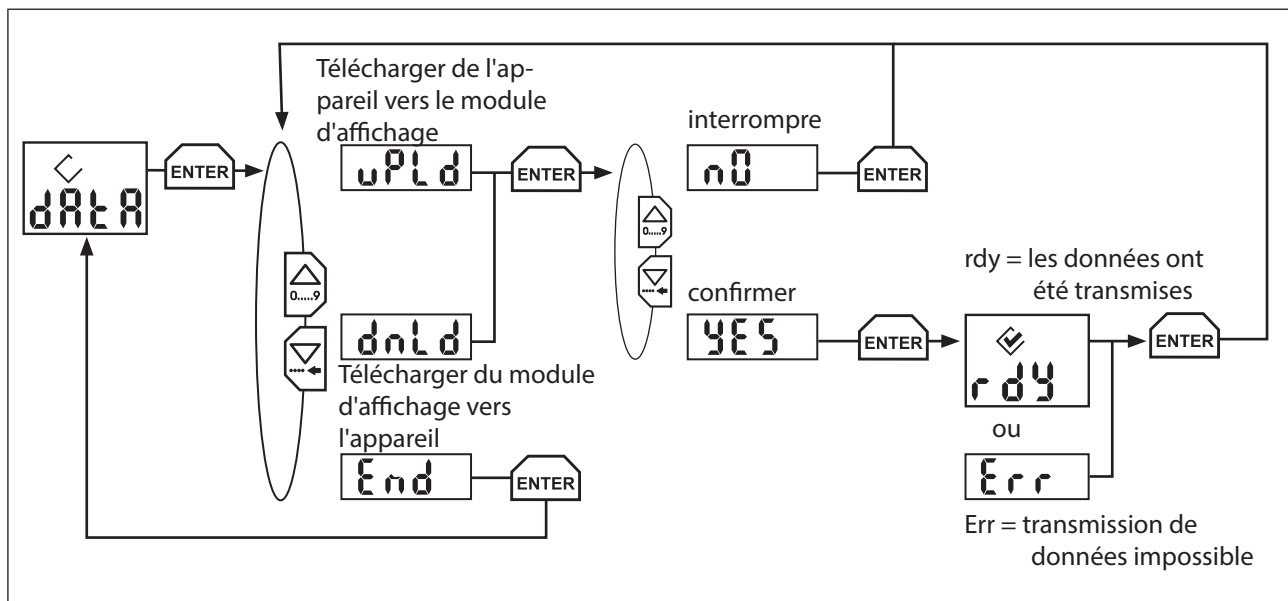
dAtA

ENTER

Télécharger de l'appareil vers le module d'affichage

uPLd

ENTER

0.....9

dnLd

Télécharger du module d'affichage vers l'appareil

End

ENTER

0.....9

interrompre

n0

ENTER

confirmer

YES

ENTER

rdy = les données ont été transmises

rdY

ENTER

ou

Err

Err = transmission de données impossible